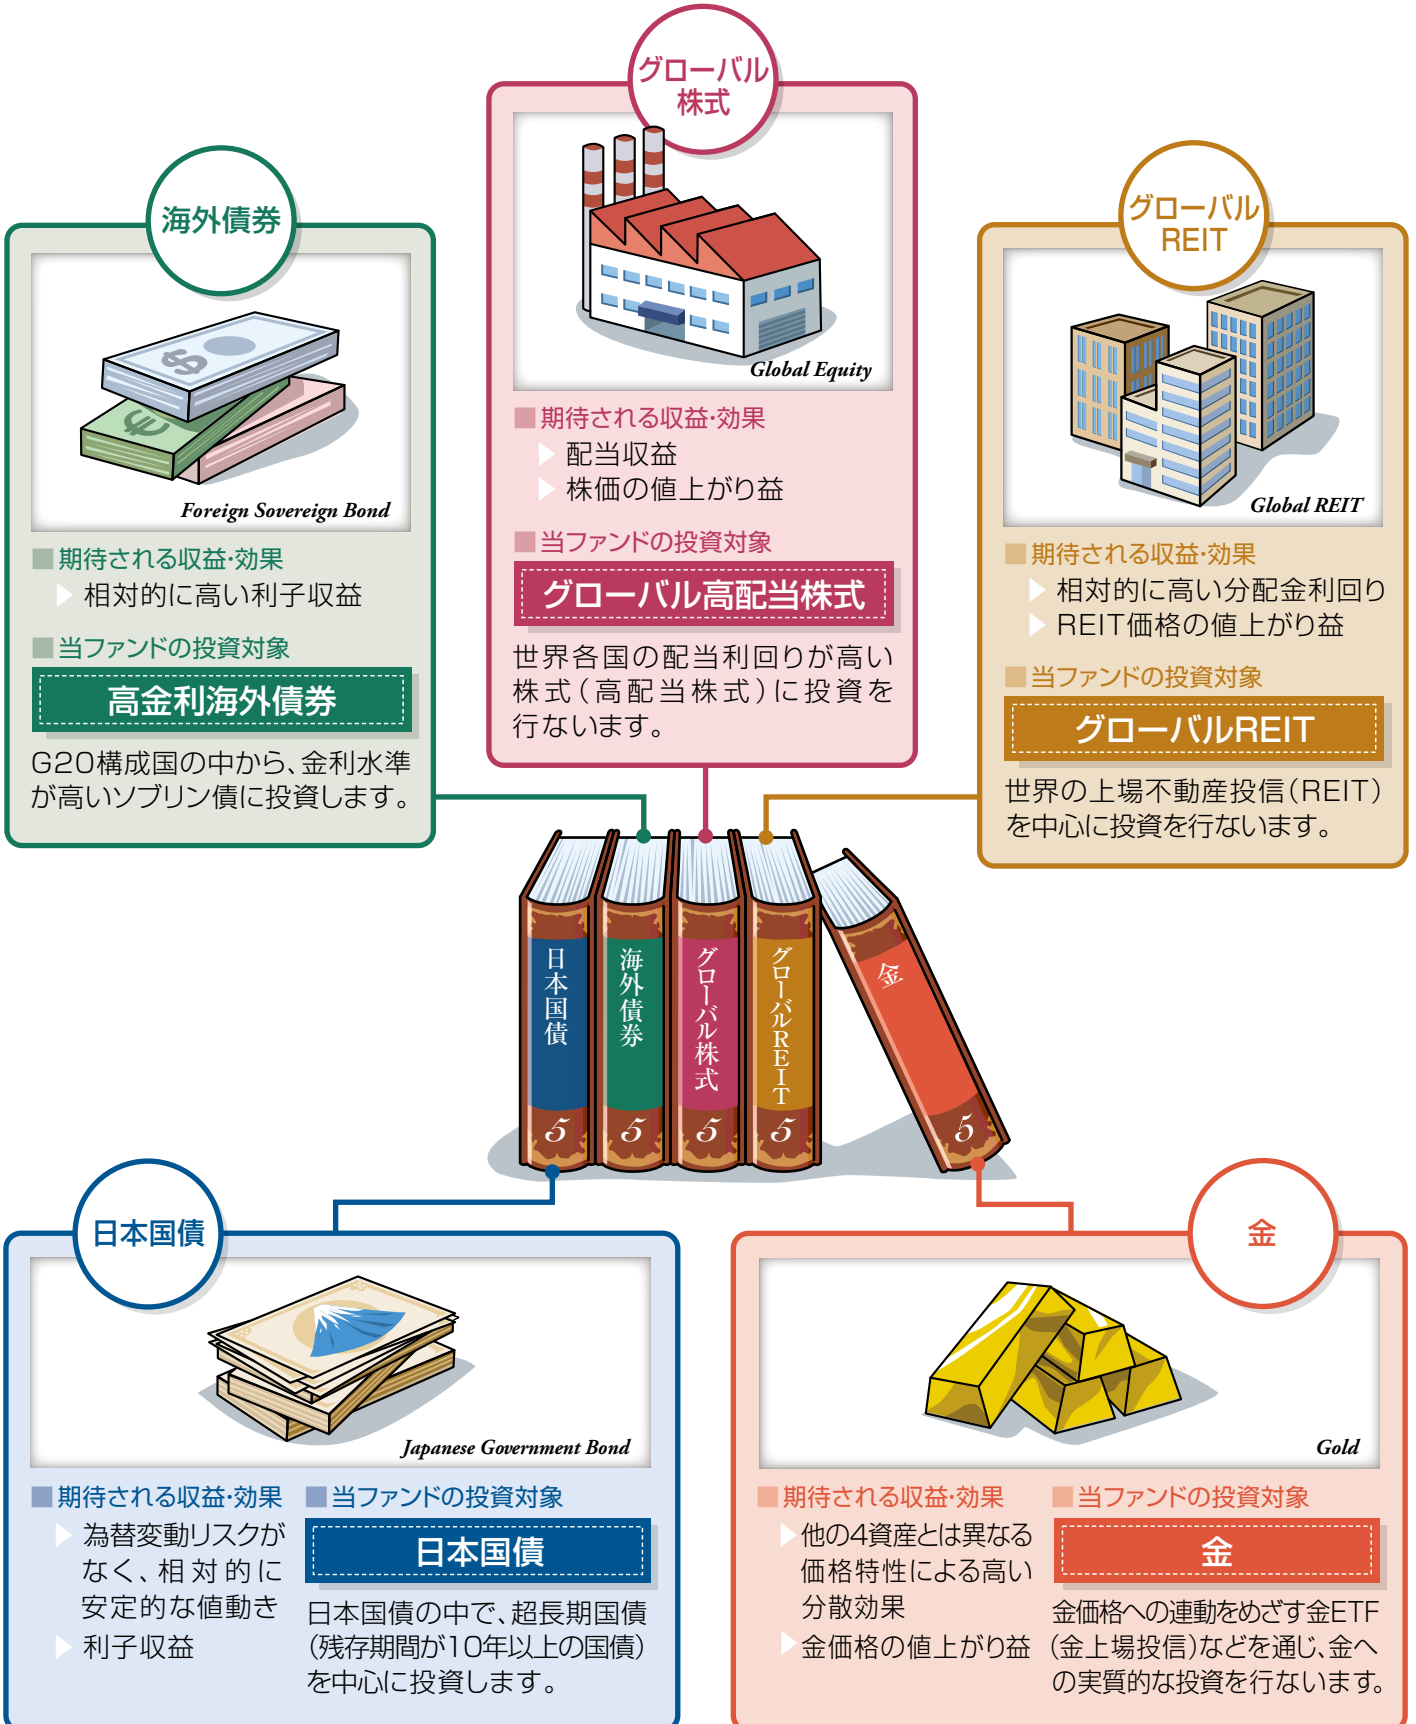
グローバル株式

Global Equity

期待される収益·効果
配当収益
株価の値上がり益

当ファンドの投資対象
グローバル高配当株式

世界各国の配当利回りが高い株式(高配当株式)に投資を行ないます。

海外債券

Foreign Sovereign Bond

期待される収益·効果
相対的に高い利子収益

当ファンドの投資対象
高金利海外債券

G20構成国の中から、金利水準が高いソブリン債に投資します。

グローバルREIT

Global REIT

期待される収益·効果
相対的に高い分配金利回り
REIT価格の値上がり益

当ファンドの投資対象
グローバルREIT

世界の上場不動産投信(REIT)を中心に投資を行ないます。

日本国債 5
海外債券 5
グローバル株式 5
グローバルREIT 5
金 5

日本国債

Japanese Government Bond

期待される収益·効果
為替変動リスクがなく、相対的に安定的な値動き
利子収益

当ファンドの投資対象
日本国債

日本国債の中で、超長期国債(残存期間が10年以上の国債)を中心に投資します。

金

Gold

期待される収益·効果
他の4資産とは異なる価格特性による高い分散効果
金価格の値上がり益

当ファンドの投資対象
金

金価格への連動をめざす金ETF(金上場投信)などを通じ、金への実質的な投資を行ないます。